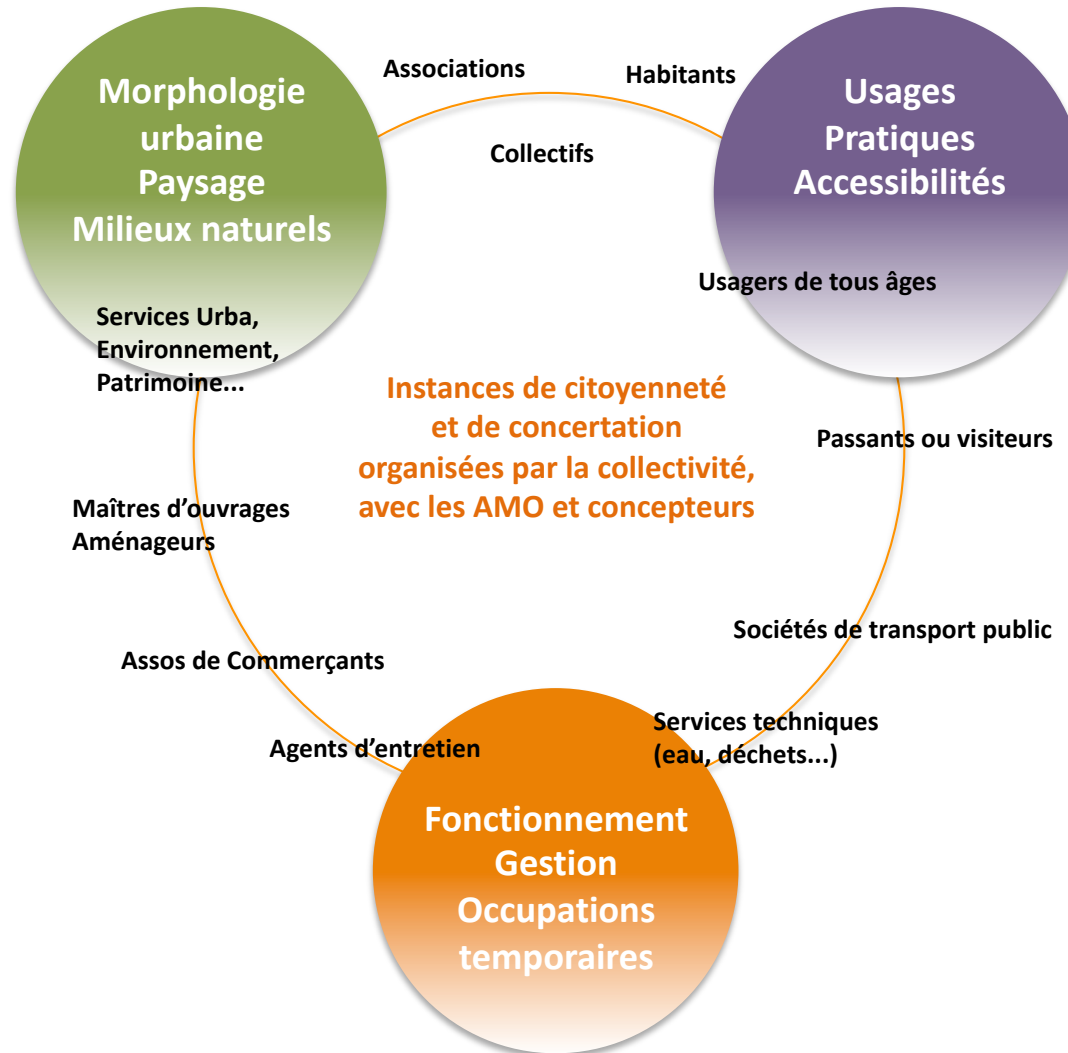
Morphologie urbaine
Paysage
Milieux naturels

Associations

Habitants

Collectifs

Usages
Pratiques
Accessibilités

Usagers de tous âges

Services Urba,
Environnement,
Patrimoine...

Instances de citoyenneté et de concertation organisées par la collectivité, avec les AMO et concepteurs

Passants ou visiteurs

Maîtres d'ouvrages
Aménageurs

Sociétés de transport public

Assos de Commerçants

Services techniques
(eau, déchets...)

Agents d'entretien

Fonctionnement
Gestion
Occupations temporaires